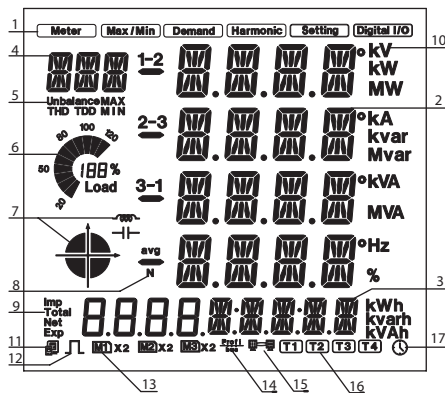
1
Meter
Max / Min
Demand
Harmonic
Setting
Digital I/O
10
4
1-2
kV
kW
MW
5
Unbalance MAX
THD TDD MIN
2
2-3
kA
kvar
Mvar
6
100
80
120
50
188 %
Load
20
3-1
kVA
MVA
7
avg
N
Hz
%
8
3
9
Imp
Total
Net
Exp
kWh
kvarh
kVAh
11
17
12
M1 x2
M2 x2
M3 x2
Prefl
T1
T2
T3
T4
13
14
15
16